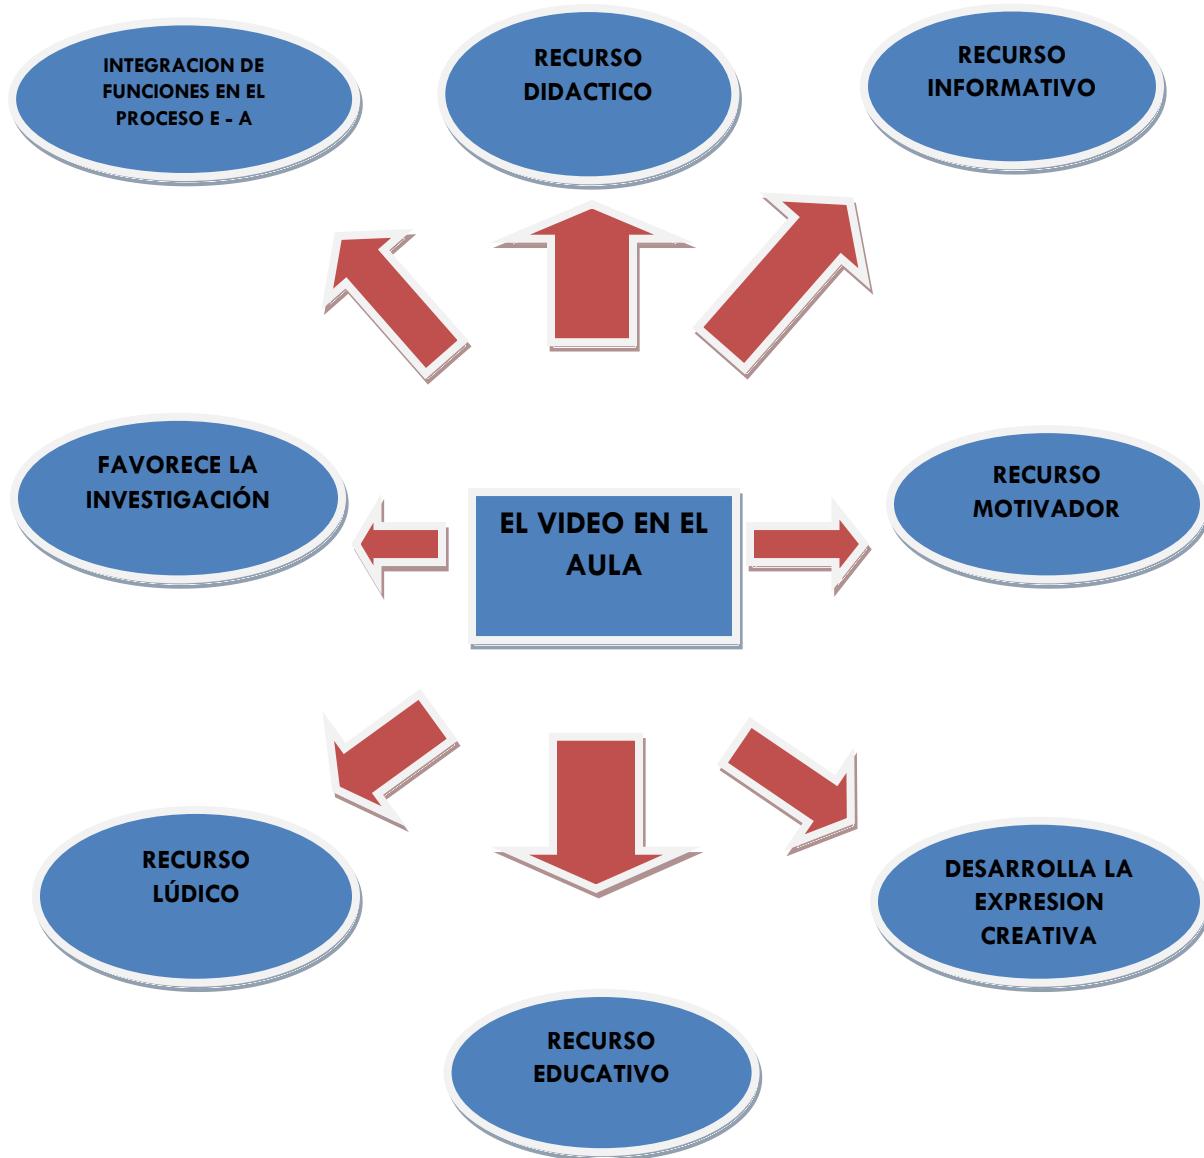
INTEGRACION DE FUNCIONES EN EL PROCESO E - A

RECURSO DIDACTICO

RECURSO INFORMATIVO

FAVORECE LA INVESTIGACIÓN

EL VIDEO EN EL AULA

RECURSO MOTIVADOR

RECURSO LÚDICO

DESARROLLA LA EXPRESION CREATIVA

RECURSO EDUCATIVO